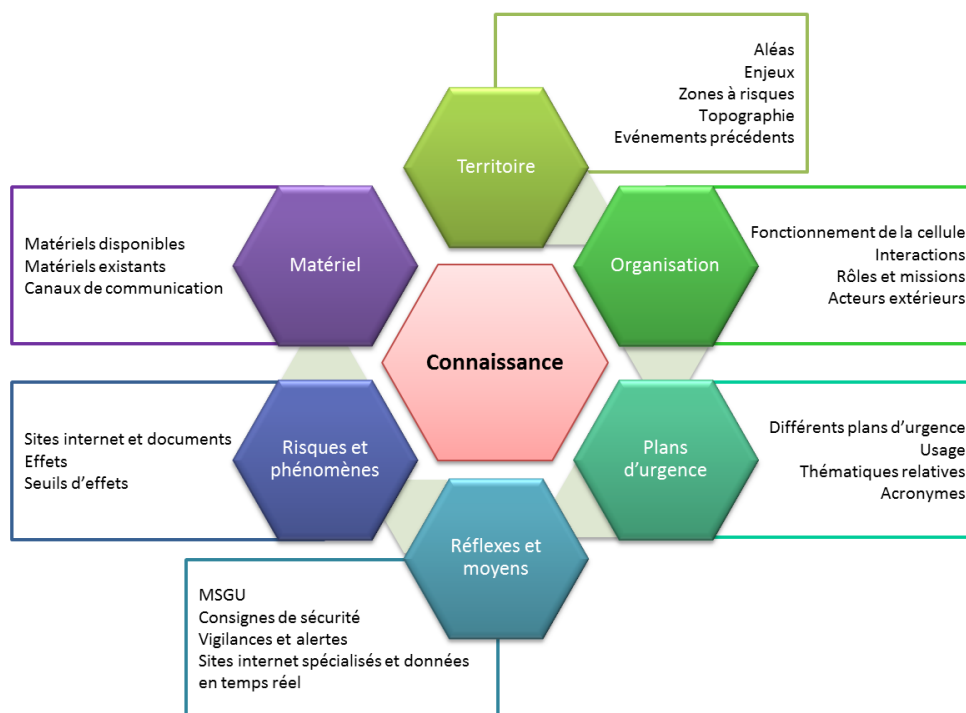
Aléas
Enjeux
Zones à risques
Topographie
Evénements précédents

Territoire

Matériels disponibles
Matériels existants
Canaux de communication

Matériel

Organisation

Fonctionnement de la cellule
Interactions
Rôles et missions
Acteurs extérieurs

Connaissance

Sites internet et documents
Effets
Seuils d'effets

Risques et phénomènes

Plans d'urgence

Différents plans d'urgence
Usage
Thématiques relatives
Acronymes

Réflexes et moyens

MSGU
Consignes de sécurité
Vigilances et alertes
Sites internet spécialisés et données en temps réel